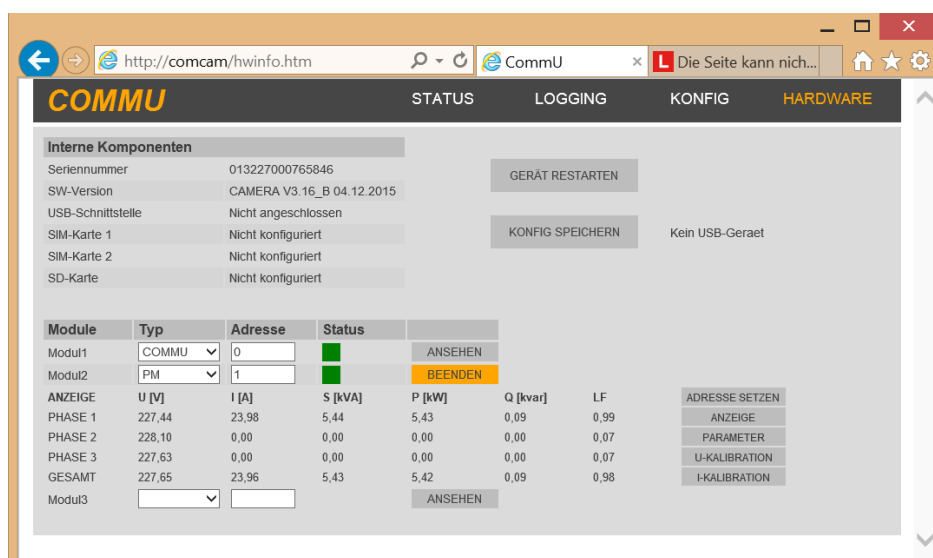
http://comcam/hwinfo.htm
CommU
Die Seite kann nich...

COMMU
STATUS
LOGGING
KONFIG
HARDWARE

| Interne Komponenten | |
|---|---|
| Seriennummer | 013227000765846 |
| SW-Version | CAMERA V3.16_B 04.12.2015 |
| USB-Schnittstelle | Nicht angeschlossen |
| SIM-Karte 1 | Nicht konfiguriert |
| SIM-Karte 2 | Nicht konfiguriert |
| SD-Karte | Nicht konfiguriert |

GERÄT RESTARTEN
KONFIG SPEICHERN
Kein USB-Geraet

| Module | Typ | Adresse | Status | |
|---|---|---|---|---|
| Modul1 | COMMU | 0 | | ANSEHEN |
| Modul2 | PM | 1 | | BEENDEN |

| ANZEIGE | U [V] | I [A] | S [kVA] | P [kW] | Q [kvar] | LF | |
|---|---|---|---|---|---|---|---|
| | | | | | | | ADRESSE SETZEN |
| PHASE 1 | 227,44 | 23,98 | 5,44 | 5,43 | 0,09 | 0,99 | ANZEIGE |
| PHASE 2 | 228,10 | 0,00 | 0,00 | 0,00 | 0,00 | 0,07 | PARAMETER |
| PHASE 3 | 227,63 | 0,00 | 0,00 | 0,00 | 0,00 | 0,07 | U-KALIBRATION |
| GESAMT | 227,65 | 23,96 | 5,43 | 5,42 | 0,09 | 0,98 | I-KALIBRATION |

Modul3
ANSEHEN